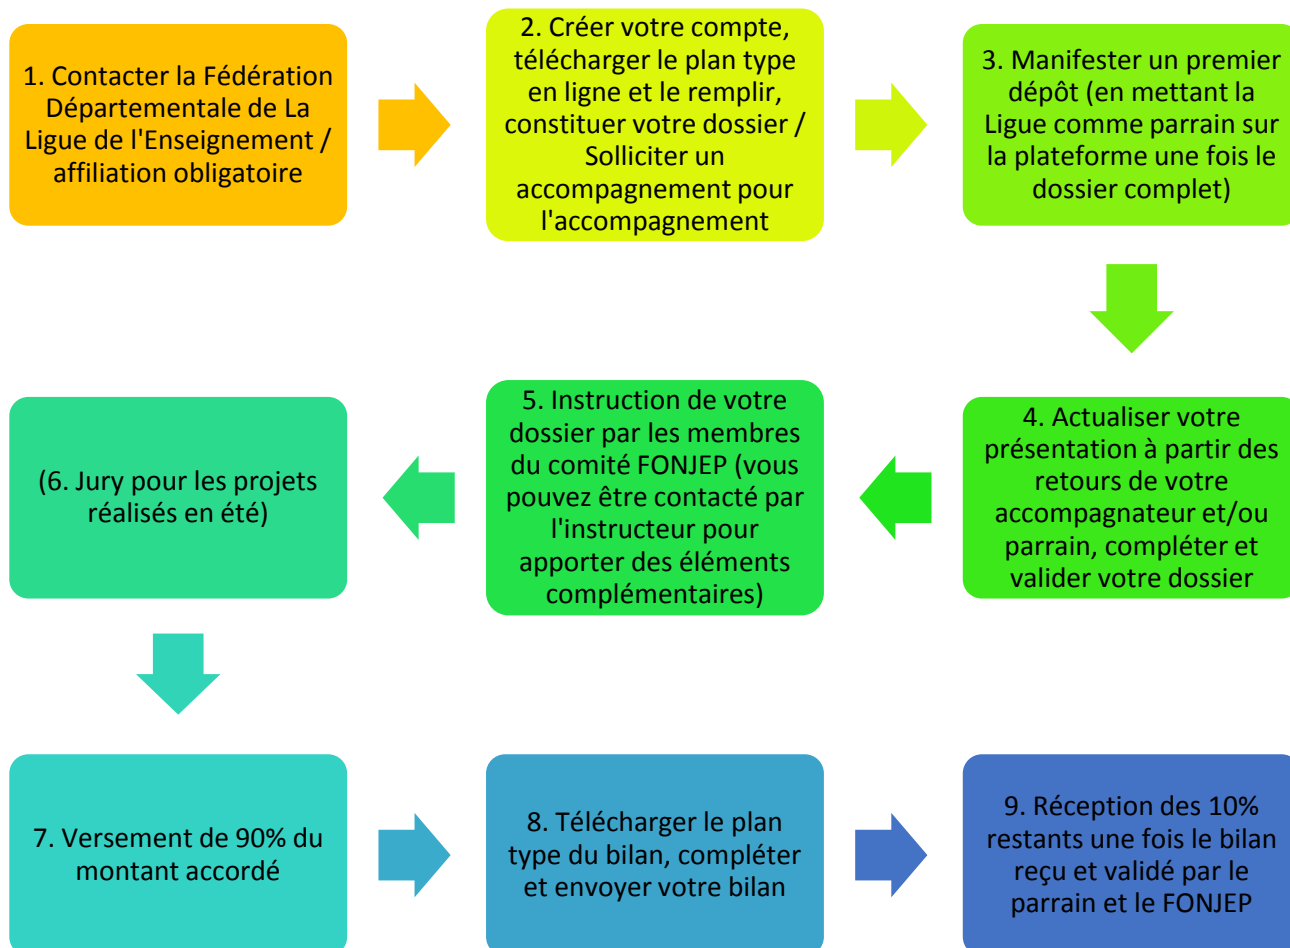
1. Contacter la Fédération Départementale de La Ligue de l'Enseignement / affiliation obligatoire

2. Créer votre compte, télécharger le plan type en ligne et le remplir, constituer votre dossier / Solliciter un accompagnement pour l'accompagnement

3. Manifester un premier dépôt (en mettant la Ligue comme parrain sur la plateforme une fois le dossier complet)

4. Actualiser votre présentation à partir des retours de votre accompagnateur et/ou parrain, compléter et valider votre dossier

5. Instruction de votre dossier par les membres du comité FONJEP (vous pouvez être contacté par l'instructeur pour apporter des éléments complémentaires)

(6. Jury pour les projets réalisés en été)

7. Versement de 90% du montant accordé

8. Télécharger le plan type du bilan, compléter et envoyer votre bilan

9. Réception des 10% restants une fois le bilan reçu et validé par le parrain et le FONJEP